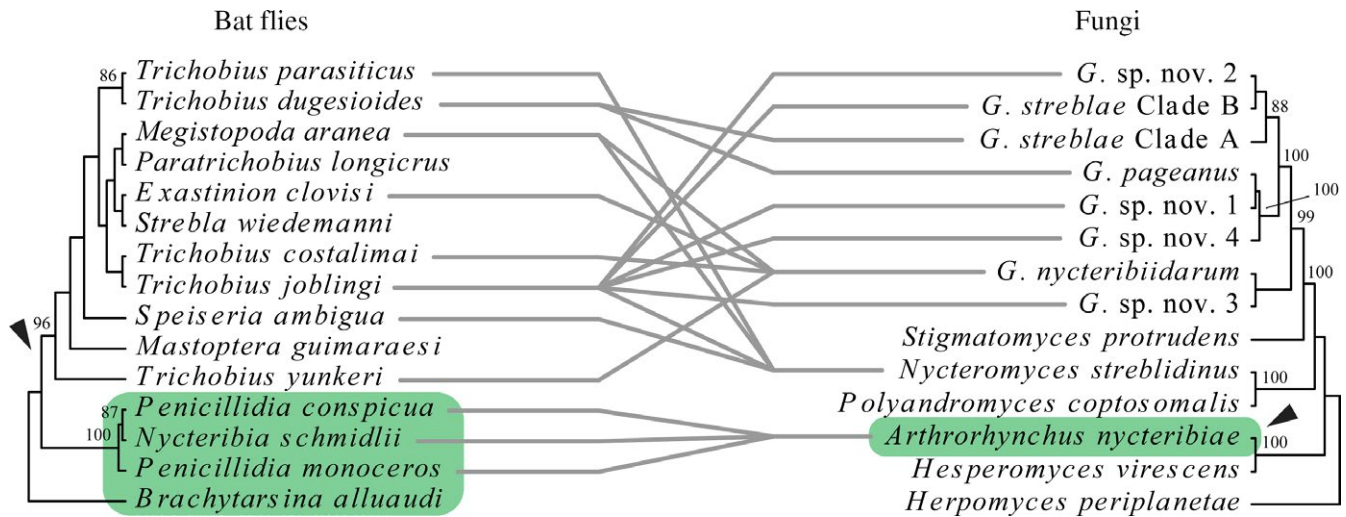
Bat flies

86 Trichobius parasiticus
Trichobius dugesioides
Megistopoda aranea
Paratrichobius longicrus
Exastinion clovisi
Strebla wiedemanni
Trichobius costalimai
Trichobius joblingi
96
Speiseria ambigua
Mastoptera guimaraesi
Trichobius yunkeri
87 Penicillidia conspicua
100 Nycteribia schmidlii
Penicillidia monoceros
Brachytarsina alluaudi

Fungi

G. sp. nov. 2
G. streblae Clade B
G. streblae Clade A
G. pageanus
G. sp. nov. 1
G. sp. nov. 4
G. nycteribiidarum
G. sp. nov. 3
Stigmatomyces protrudens
Nycteromyces streblidinus
Polyandromyces coptosomalis
Arthrorhynchus nycteribiae
Hesperomyces virescens
Herpomyces periplanetae
88
100
100
99
100
100
100